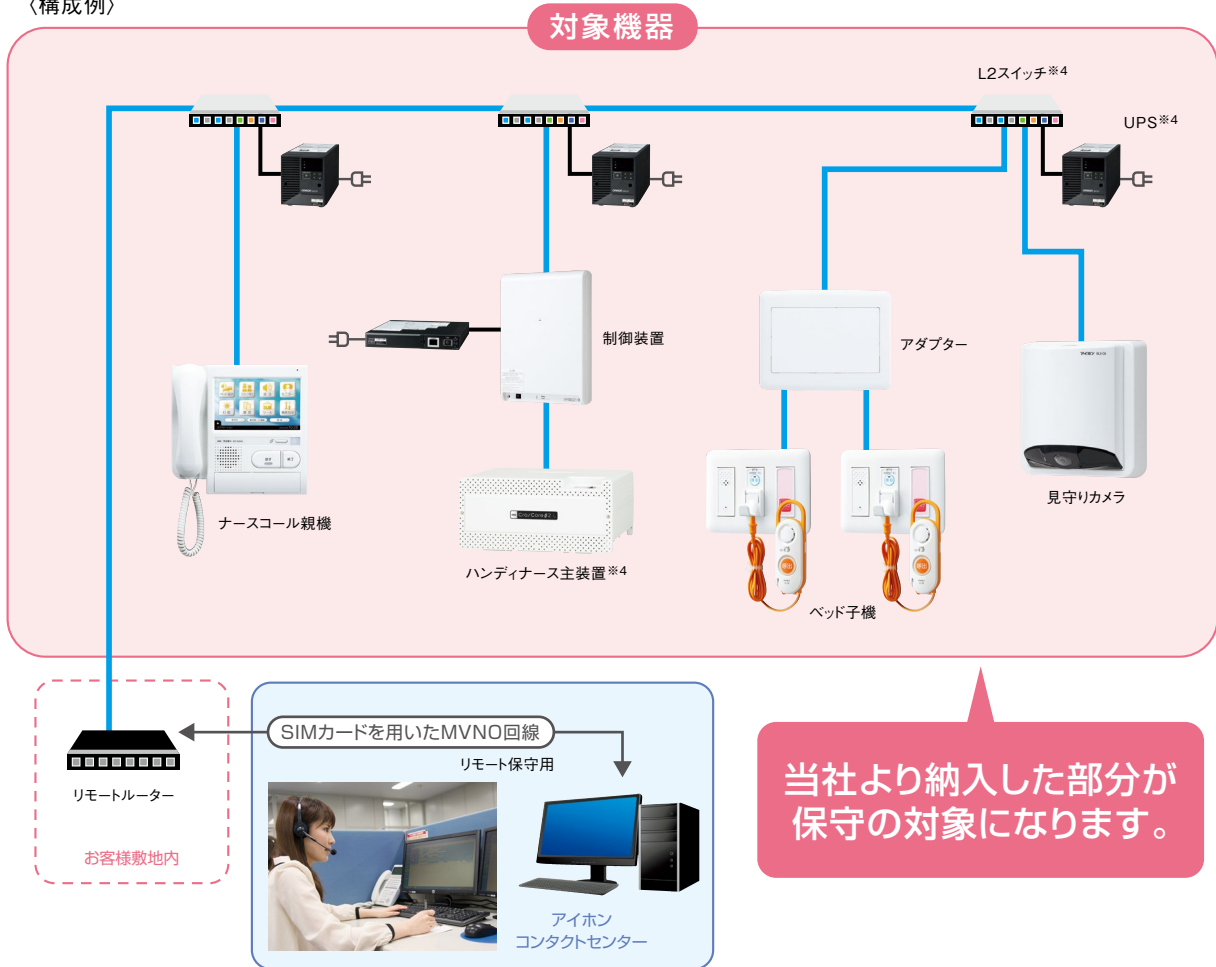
〈構成例〉

対象機器

L2スイッチ※4

UPS※4

制御装置

アダプター

ナースコール親機

ハンディナース主装置※4

ベッド子機

見守りカメラ

SIMカードを用いたMVNO回線

リモート保守用

リモートルーター

お客様敷地内

アイホン
コンタクトセンター

当社より納入した部分が保守の対象になります。